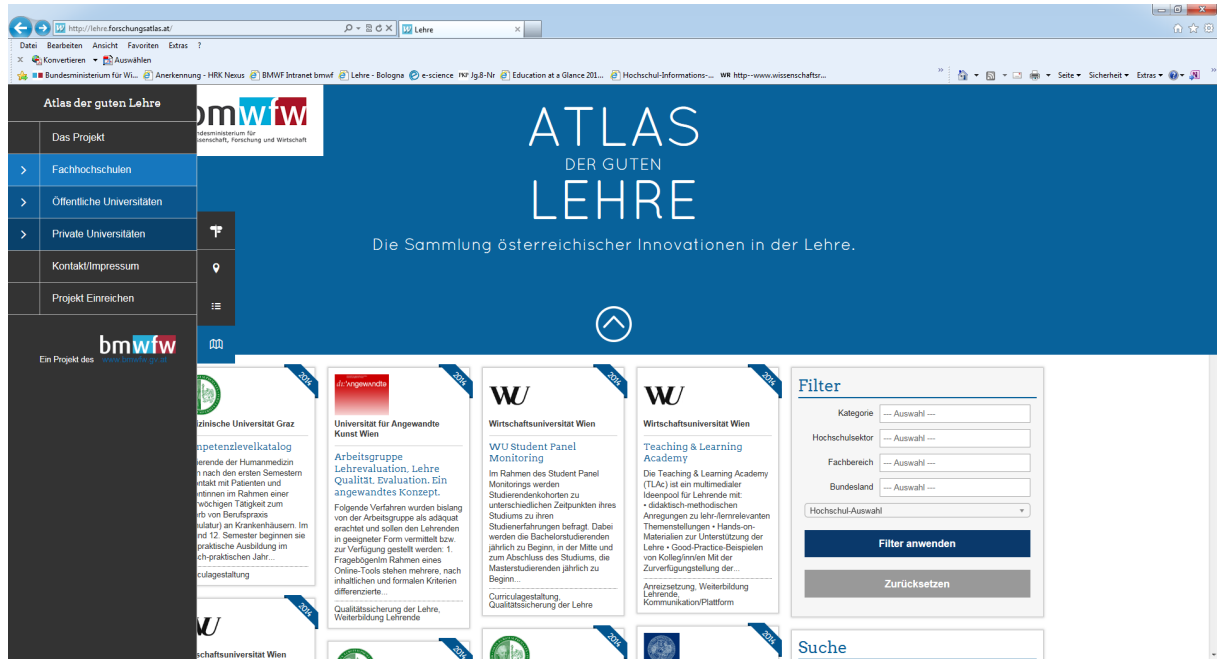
http://lehre.forschungsatlas.at/
Lehre
Datei Bearbeiten Ansicht Favoriten Extras ?
Konvertieren Auswählen
Bundesministerium für Wi... Anerkennung - HRK Nexus BMWF Intranet bmwf Lehre - Bologna e-science Jg.8-Nr Education at a Glance 201... Hochschul-Informations-... http--www.wissenschaftsr...
Seite Sicherheit Extras

Atlas der guten Lehre
Das Projekt
Fachhochschulen
Öffentliche Universitäten
Private Universitäten
Kontakt/Impressum
Projekt Einreichen
bmwfw
Ein Projekt des

bmwfw
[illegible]ndesministerium für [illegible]issenschaft, Forschung und Wirtschaft

ATLAS
DER GUTEN
LEHRE
Die Sammlung österreichischer Innovationen in der Lehre.

2014
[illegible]izinische Universität Graz
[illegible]mpetenzlevelkatalog
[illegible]ierende der Humanmedizin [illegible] nach den ersten Semestern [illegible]ontakt mit Patienten und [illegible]ntinnen im Rahmen einer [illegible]rwöchigen Tätigkeit zum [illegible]rb von Berufspraxis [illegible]ulatur) an Krankenhäusern. Im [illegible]nd 12. Semester beginnen sie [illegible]praktische Ausbildung im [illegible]ch-praktischen Jahr...
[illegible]culagestaltung

2014
die:Angewandte
Universität für Angewandte Kunst Wien
Arbeitsgruppe Lehrevaluation, Lehre Qualität, Evaluation. Ein angewandtes Konzept.
Folgende Verfahren wurden bislang von der Arbeitsgruppe als adäquat erachtet und sollen den Lehrenden in geeigneter Form vermittelt bzw. zur Verfügung gestellt werden: 1. Fragebögenim Rahmen eines Online-Tools stehen mehrere, nach inhaltlichen und formalen Kriterien differenzierte...
Qualitätssicherung der Lehre, Weiterbildung Lehrende

2014
WU
Wirtschaftsuniversität Wien
WU Student Panel Monitoring
Im Rahmen des Student Panel Monitorings werden Studierendenkohorten zu unterschiedlichen Zeitpunkten ihres Studiums zu ihren Studienerfahrungen befragt. Dabei werden die Bachelorstudierenden jährlich zu Beginn, in der Mitte und zum Abschluss des Studiums, die Masterstudierenden jährlich zu Beginn...
Curriculagestaltung, Qualitätssicherung der Lehre

2014
WU
Wirtschaftsuniversität Wien
Teaching & Learning Academy
Die Teaching & Learning Academy (TLAc) ist ein multimedialer Ideenpool für Lehrende mit: • didaktisch-methodischen Anregungen zu lehr-/lernrelevanten Themenstellungen • Hands-on-Materialien zur Unterstützung der Lehre • Good-Practice-Beispielen von Kolleg/inn/en Mit der Zurverfügungstellung der...
Anreizsetzung, Weiterbildung Lehrende, Kommunikation/Plattform

Filter
Kategorie --- Auswahl ---
Hochschulsektor --- Auswahl ---
Fachbereich --- Auswahl ---
Bundesland --- Auswahl ---
Hochschul-Auswahl
Filter anwenden
Zurücksetzen

2014
WU
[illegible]schaftsuniversität Wien
2014
2014
2014
Suche